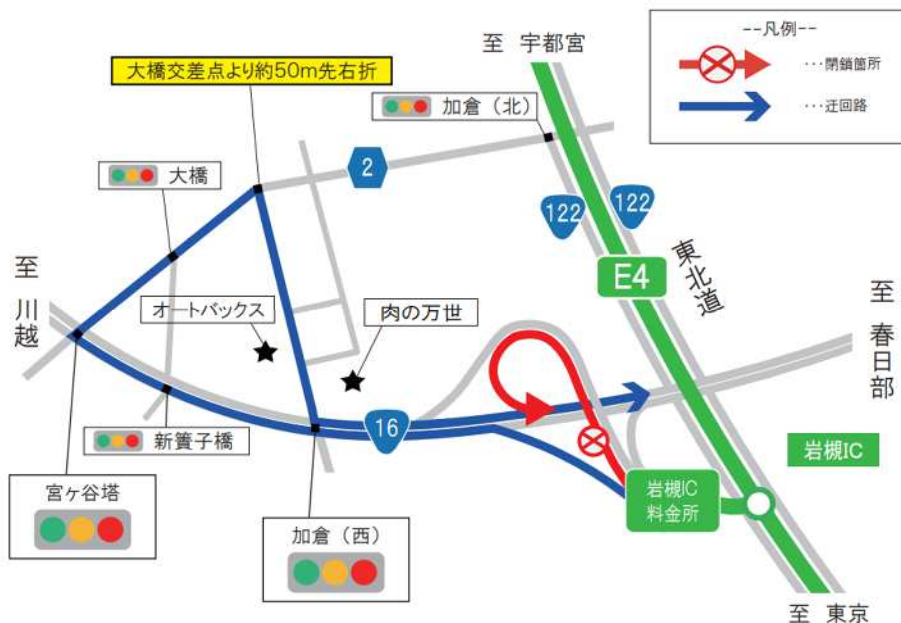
--凡例--
···閉鎖箇所
···迂回路

至 宇都宮
大橋交差点より約50m先右折
加倉（北）
2
大橋
122
122
E4
東北道
至 川越
オートバックス
肉の万世
至 春日部
16
新篭子橋
岩槻IC
宮ヶ谷塔
岩槻IC 料金所
加倉（西）
至 東京